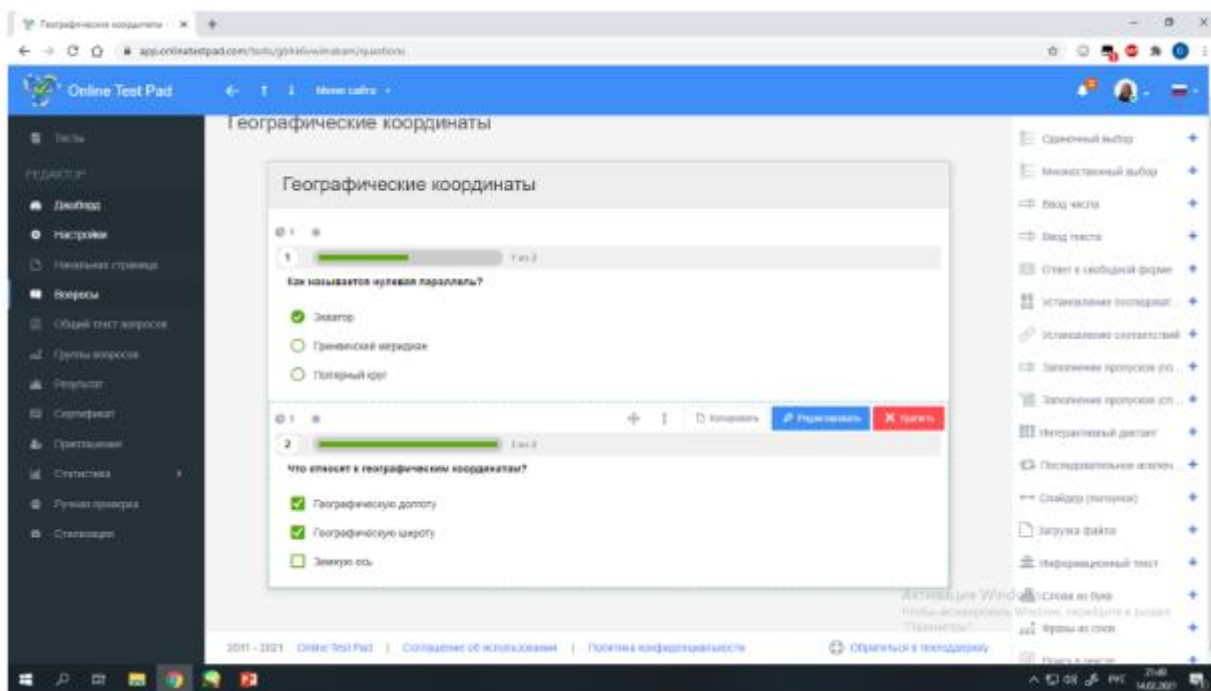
Географические координаты
app.onlinetestpad.com/tests/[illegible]/questions

Online Test Pad
Мои сайты

Тесты
РЕДАКТОР
Дизайн
Настройки
Начальная страница
Вопросы
Общий текст вопросов
Группы вопросов
Результат
Сертификат
Приглашения
Статистика
Ручная проверка
Стенограмма

Географические координаты

Географические координаты

1
1 из 2
Как называется нулевая параллель?
Экватор
Гринвичский меридиан
Полярный круг

Копировать
Редактировать
Удалить
2
2 из 2
Что относят к географическим координатам?
Географическую долготу
Географическую широту
Земную ось

Одиночный выбор
Множественный выбор
Ввод числа
Ввод текста
Ответ в свободной форме
Установление последоват...
Установление соответствий
Заполнение пропусков (по...
Заполнение пропусков (сп...
Интерактивный диктант
Последовательное исключ...
Слайдер (ползунок)
Загрузка файла
Информационный текст
Слова из букв
Фразы из слов
Поиск в тексте

Активация Windows
Чтобы активировать Windows, перейдите в раздел "Параметры".

2011 - 2021 Online Test Pad | Соглашение об использовании | Политика конфиденциальности
Обратиться в техподдержку

РУС 21:48 14.02.2021